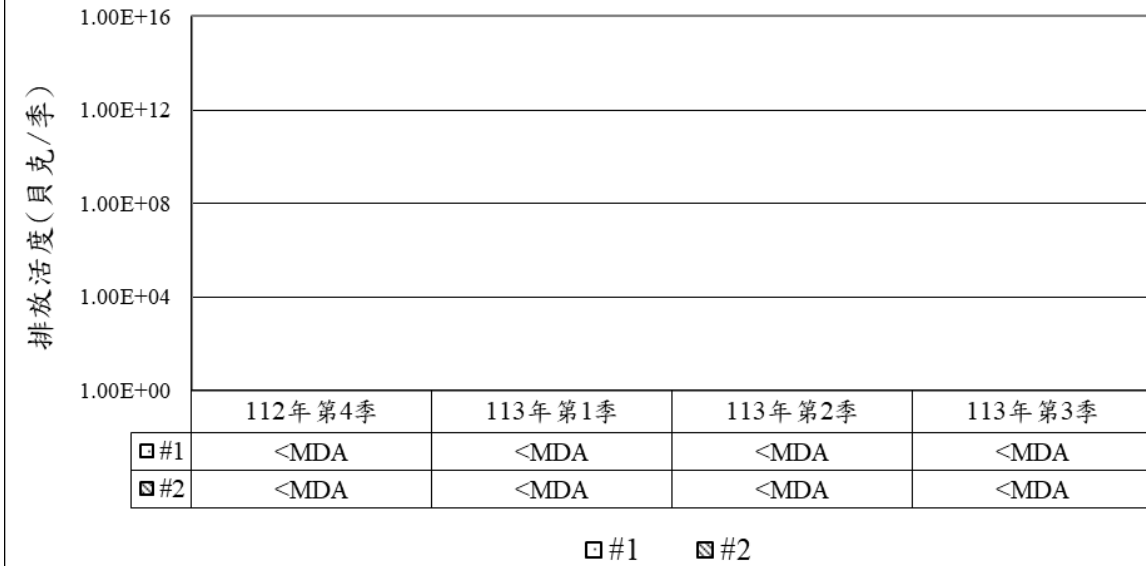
排放活度(貝克/季)

1.00E+16
1.00E+12
1.00E+08
1.00E+04
1.00E+00

| | 112年第4季 | 113年第1季 | 113年第2季 | 113年第3季 |
|---|---|---|---|---|
| #1 | <MDA | <MDA | <MDA | <MDA |
| #2 | <MDA | <MDA | <MDA | <MDA |

#1 #2